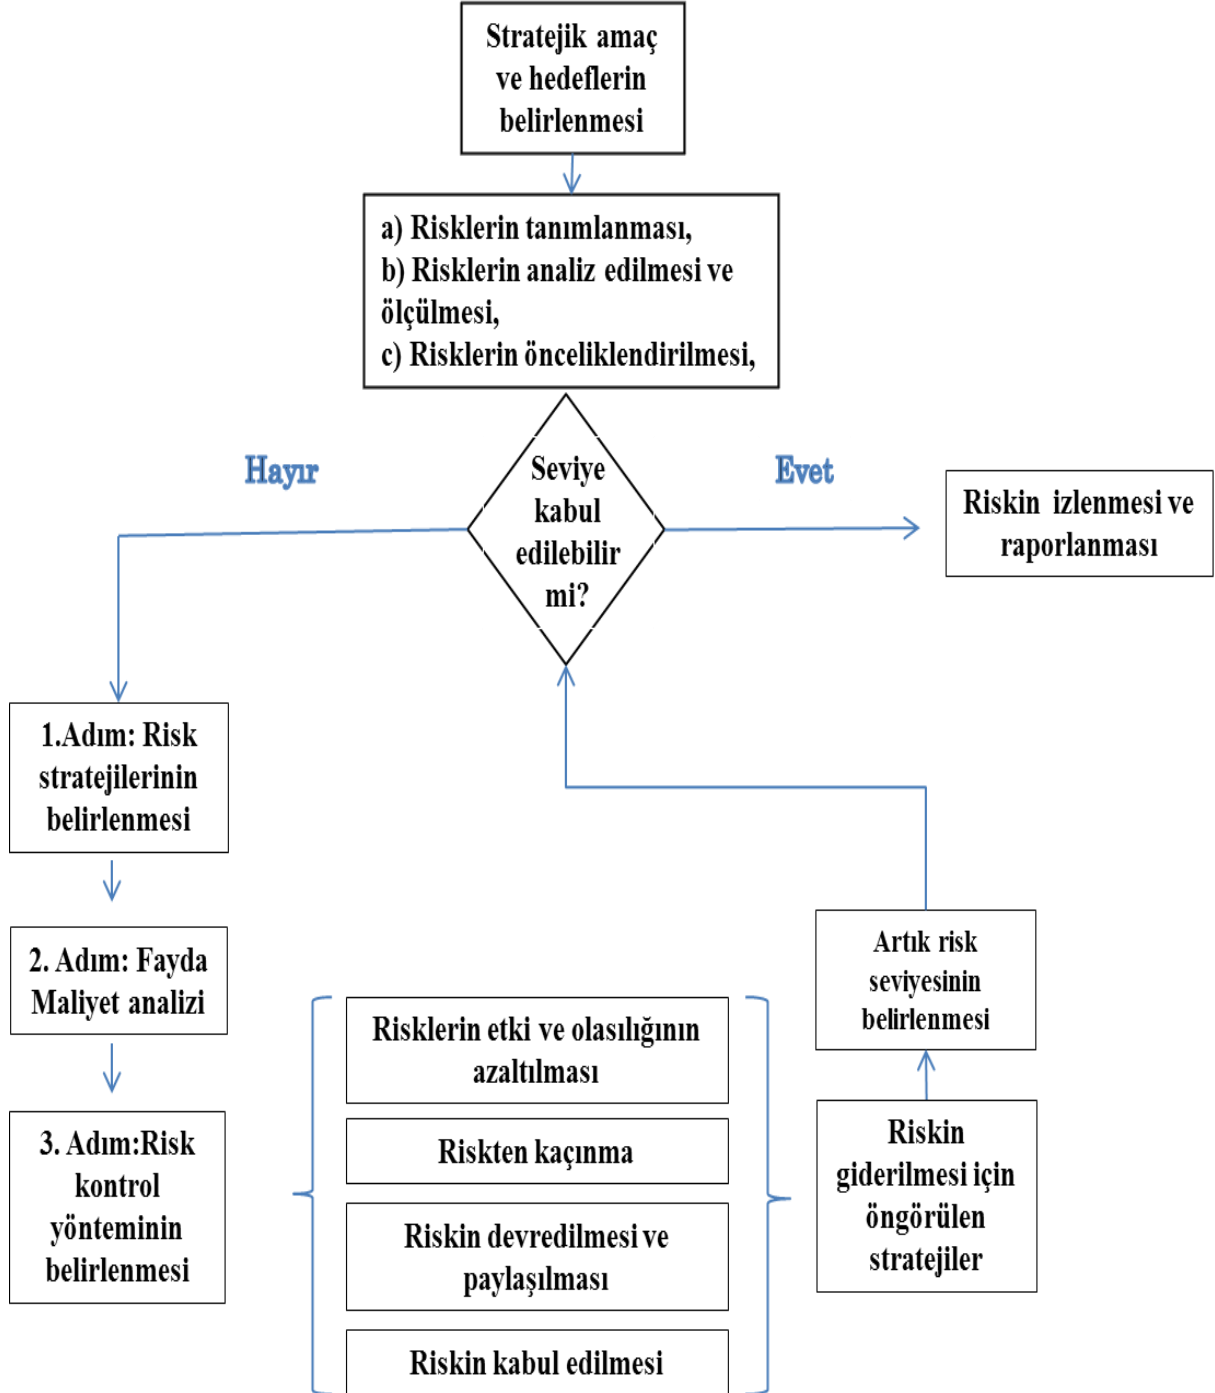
Stratejik amaç ve hedeflerin belirlenmesi

a) Risklerin tanımlanması,
b) Risklerin analiz edilmesi ve ölçülmesi,
c) Risklerin önceliklendirilmesi,

Hayır

Seviye kabul edilebilir mi?

Evet

Riskin izlenmesi ve raporlanması

1.Adım: Risk stratejilerinin belirlenmesi

2. Adım: Fayda Maliyet analizi

3. Adım:Risk kontrol yönteminin belirlenmesi

Risklerin etki ve olasılığının azaltılması

Riskten kaçınma

Riskin devredilmesi ve paylaşılması

Riskin kabul edilmesi

Artık risk seviyesinin belirlenmesi

Riskin giderilmesi için öngörülen stratejiler